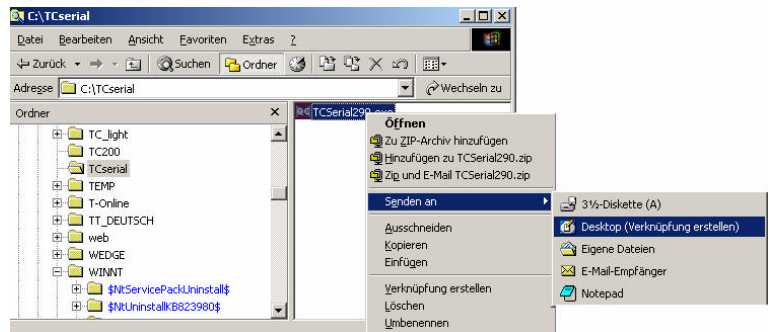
C:\TCserial

Datei Bearbeiten Ansicht Favoriten Extras ?

Zurück Suchen Ordner

Adresse C:\TCserial

Wechseln zu

Ordner

TC_light
TC200
TCserial
TEMP
T-Online
TT_DEUTSCH
web
WEDGE
WINNT
$NtServicePackUninstall$
$NtUninstallKB823980$

TCSerial290.exe

Öffnen
Zu ZIP-Archiv hinzufügen
Hinzufügen zu TCSerial290.zip
Zip und E-Mail TCSerial290.zip
Senden an
Ausschneiden
Kopieren
Einfügen
Verknüpfung erstellen
Löschen
Umbenennen

3½-Diskette (A)
Desktop (Verknüpfung erstellen)
Eigene Dateien
E-Mail-Empfänger
Notepad